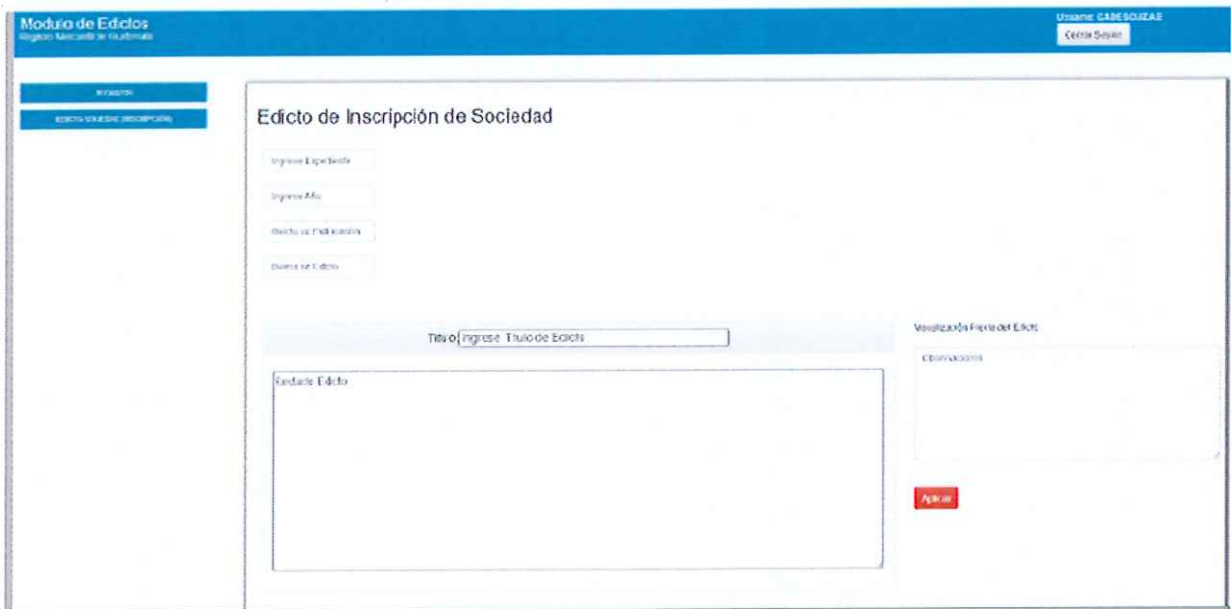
Modulo de Edictos
Registro Mercantil de Guatemala

Usuario: CADESOUZAE
Cerrar Sesión

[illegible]
EDICTO SOCIEDAD (INSCRIPCIÓN)

Edicto de Inscripción de Sociedad

Ingrese Expediente
Ingrese Año
Fecha de Publicación
Fecha de Edicto

Titulo Ingrese Titulo de Edicto

Redacte Edicto

Visualización Previa del Edicto

Observaciones

Aplicar